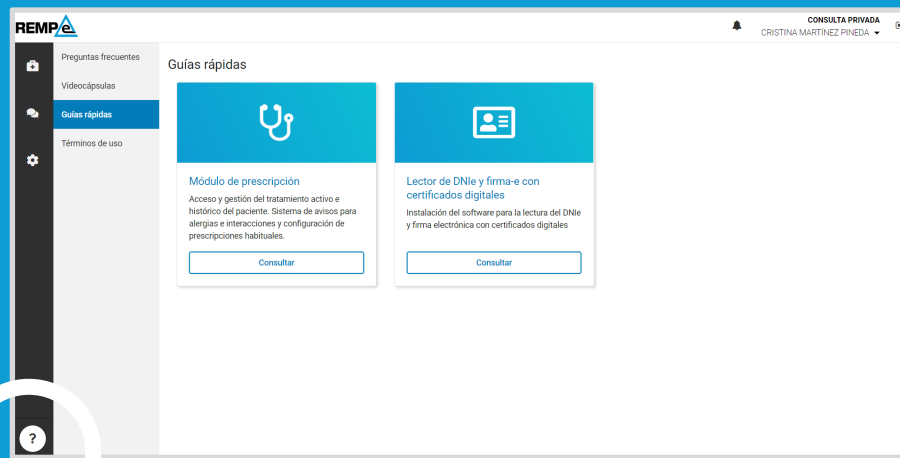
REMPe

CONSULTA PRIVADA
CRISTINA MARTÍNEZ PINEDA

Preguntas frecuentes
Videocápsulas
Guías rápidas
Términos de uso

Guías rápidas

Módulo de prescripción
Acceso y gestión del tratamiento activo e histórico del paciente. Sistema de avisos para alergias e interacciones y configuración de prescripciones habituales.
Consultar

Lector de DNIe y firma-e con certificados digitales
Instalación del software para la lectura del DNIe y firma electrónica con certificados digitales
Consultar

?